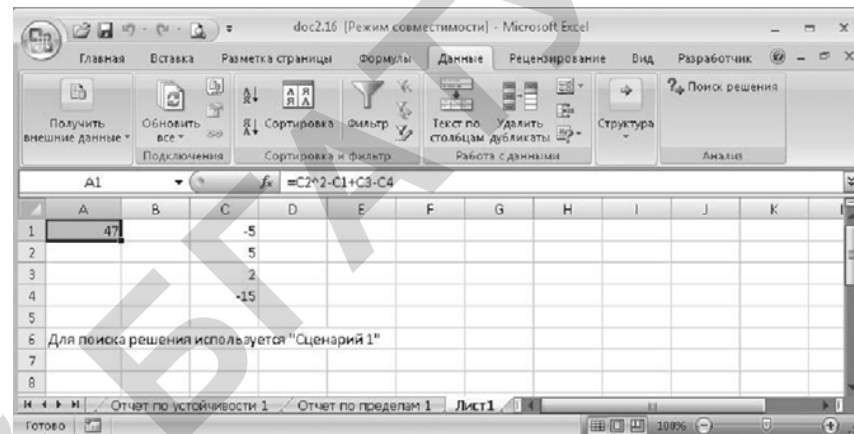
doc2.16 [Режим совместимости] - Microsoft Excel

Главная Вставка Разметка страницы Формулы Данные Рецензирование Вид Разработчик

Получить внешние данные
Обновить все
Подключения
Сортировка
Фильтр
Сортировка и фильтр
Текст по столбцам
Удалить дубликаты
Работа с данными
Структура
Поиск решения
Анализ

A1 $f_x$ =C2^2-C1+C3-C4

| | A | B | C | D | E | F | G | H | I | J | K |
|---|---|---|---|---|---|---|---|---|---|---|---|
| 1 | 47 | | -5 | | | | | | | | |
| 2 | | | 5 | | | | | | | | |
| 3 | | | 2 | | | | | | | | |
| 4 | | | -15 | | | | | | | | |
| 5 | | | | | | | | | | | |
| 6 | Для поиска решения используется "Сценарий 1" | | | | | | | | | | |
| 7 | | | | | | | | | | | |
| 8 | | | | | | | | | | | |

Отчет по устойчивости 1 Отчет по пределам 1 Лист1

Готово 100%

БГАУ